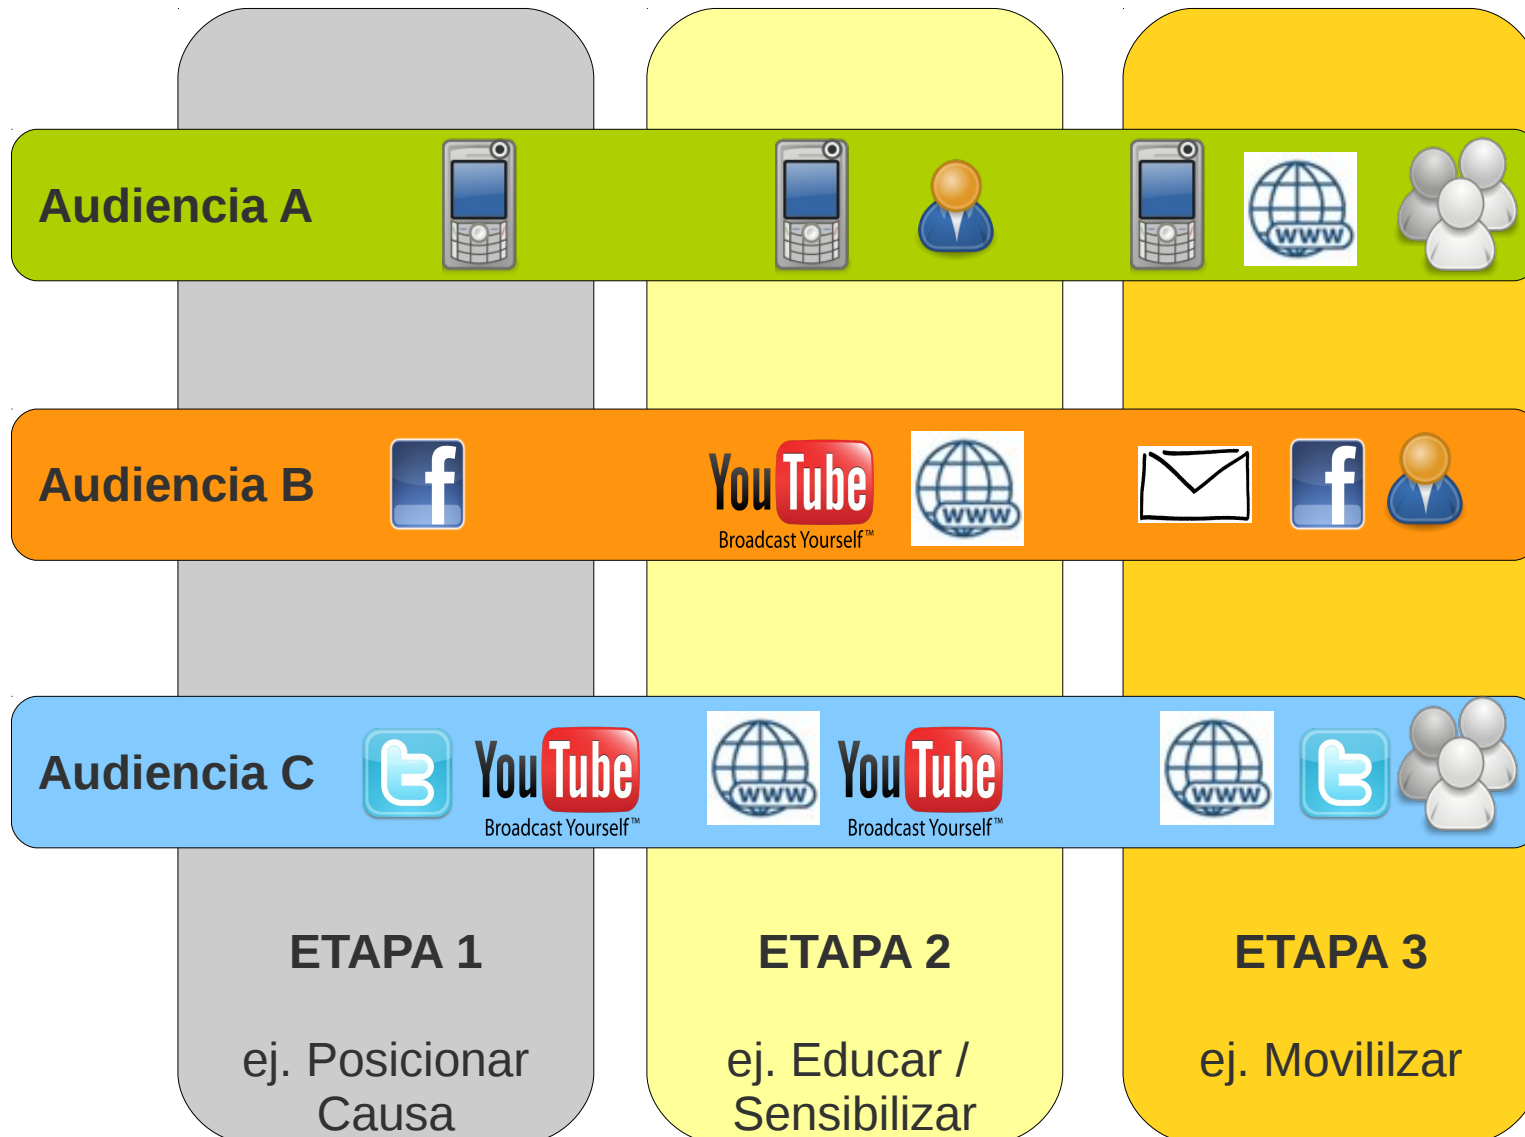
Audiencia A

www

Audiencia B

f

YouTube Broadcast Yourself™

www

f

Audiencia C

YouTube Broadcast Yourself™

www

YouTube Broadcast Yourself™

www

ETAPA 1

ej. Posicionar Causa

ETAPA 2

ej. Educar / Sensibilizar

ETAPA 3

ej. Movililzar